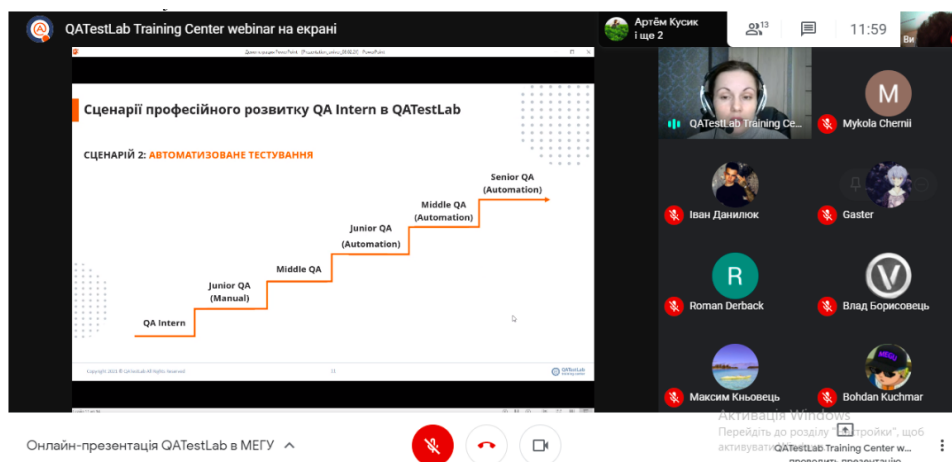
QATestLab Training Center webinar на екрані

Артём Кусик і ще 2

13

11:59

Ви

Сценарії професійного розвитку QA Intern в QATestLab

СЦЕНАРІЙ 2: АВТОМАТИЗОВАНЕ ТЕСТУВАННЯ

Senior QA (Automation)

Middle QA (Automation)

Junior QA (Automation)

Middle QA

Junior QA (Manual)

QA Intern

Copyright 2021 © QATestLab All Rights Reserved

11

QATestLab

QATestLab Training Ce...

M

Mykola Chernii

Іван Данилюк

Gaster

R

Roman Derback

Влад Борисовець

Максим Кньовець

Bohdan Kuchmar

Активація Windows

Перейдіть до розділу "Настройки", щоб активувати Windows.

Онлайн-презентація QATestLab в МЕГУ

QATestLab Training Center w...

проводить презентацію